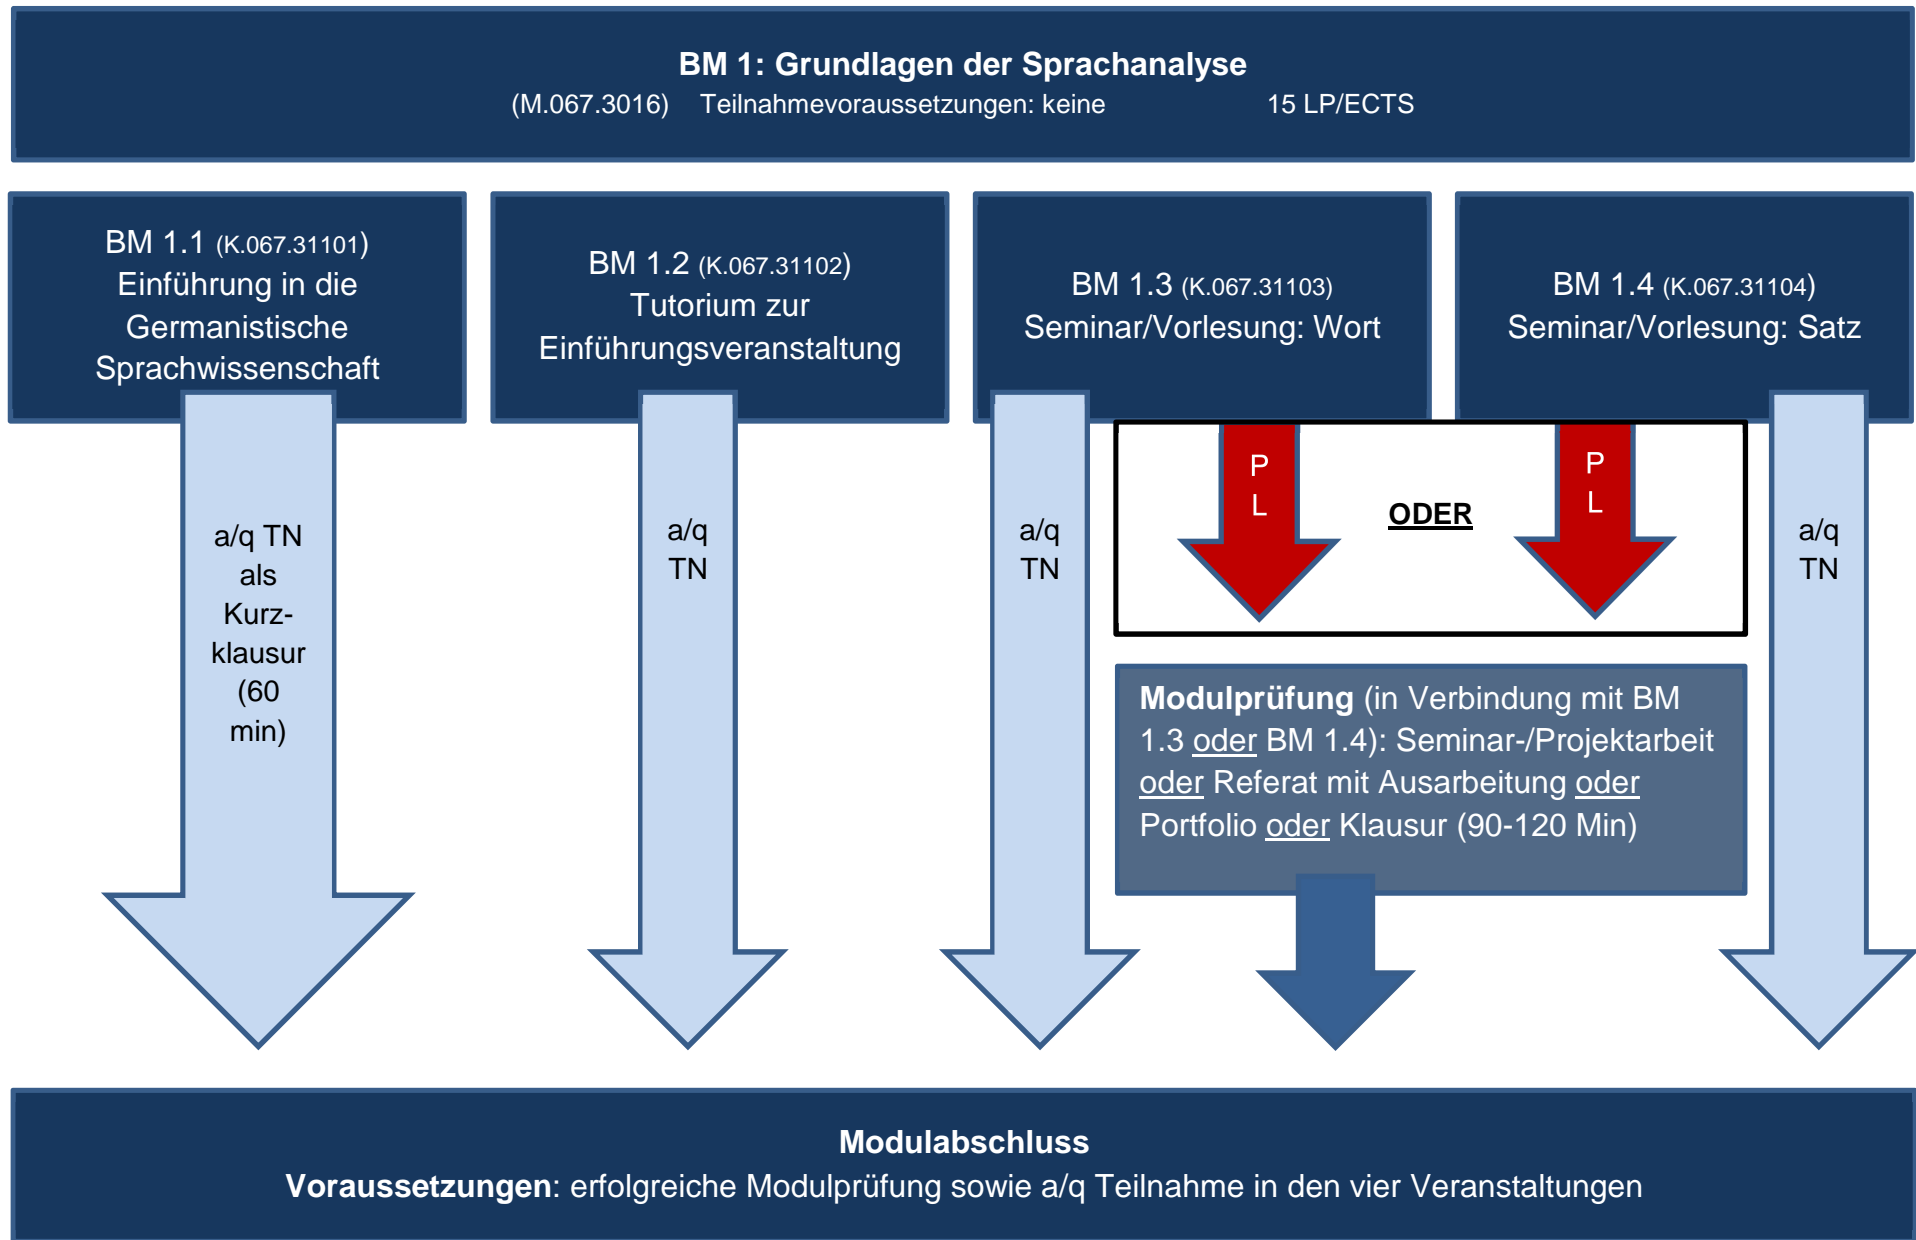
**BM 1: Grundlagen der Sprachanalyse**
(M.067.3016) Teilnahmevoraussetzungen: keine 15 LP/ECTS

BM 1.1 (K.067.31101) Einführung in die Germanistische Sprachwissenschaft

BM 1.2 (K.067.31102) Tutorium zur Einführungsveranstaltung

BM 1.3 (K.067.31103) Seminar/Vorlesung: Wort

BM 1.4 (K.067.31104) Seminar/Vorlesung: Satz

a/q TN als Kurzklausur (60 min)

a/q TN

a/q TN

P L

ODER

P L

a/q TN

**Modulprüfung** (in Verbindung mit BM 1.3 oder BM 1.4): Seminar-/Projektarbeit oder Referat mit Ausarbeitung oder Portfolio oder Klausur (90-120 Min)

**Modulabschluss**
**Voraussetzungen**: erfolgreiche Modulprüfung sowie a/q Teilnahme in den vier Veranstaltungen